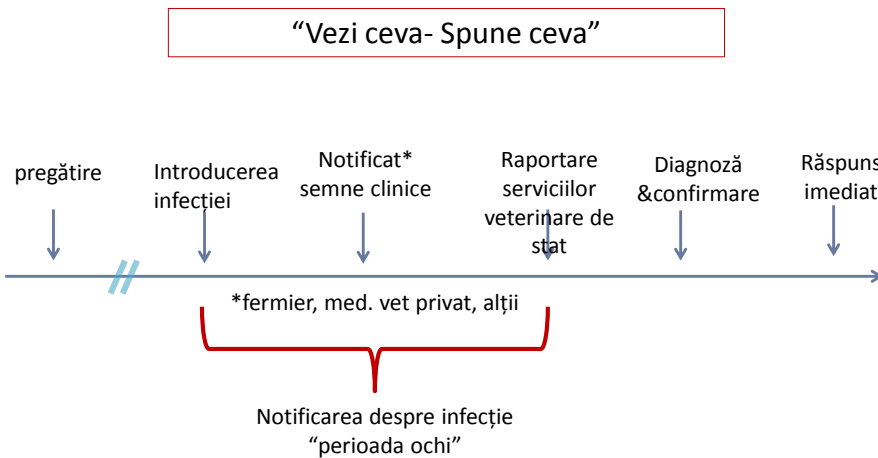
"Vezi ceva- Spune ceva"

pregătire

Introducerea infecției

Notificat* semne clinice

Raportare serviciilor veterinare de stat

Diagnoză &confirmare

Răspuns imediat

*fermier, med. vet privat, alții

Notificarea despre infecție "perioada ochi"